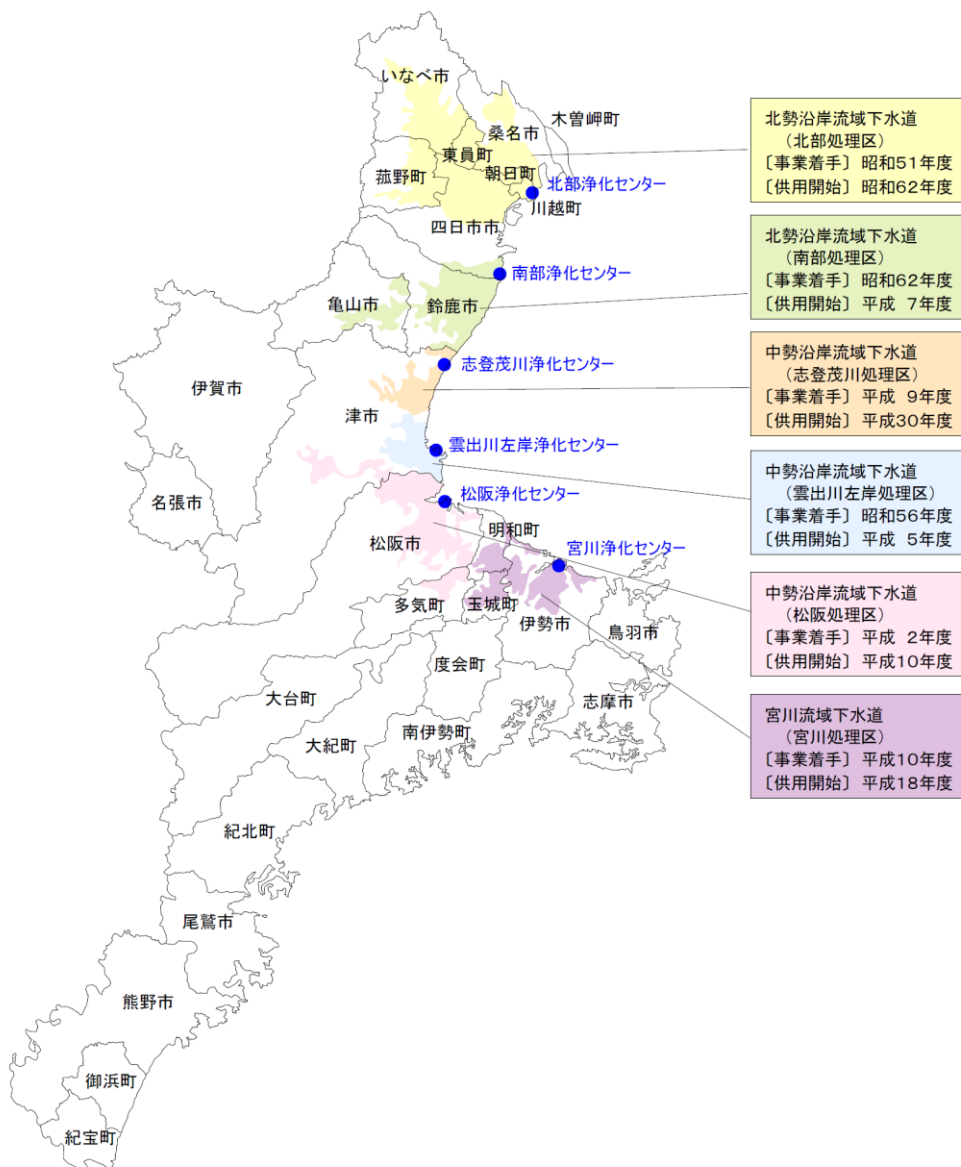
いなべ市
木曽岬町
桑名市
東員町
朝日町
菰野町
北部浄化センター
川越町
四日市市
南部浄化センター
亀山市
鈴鹿市
志登茂川浄化センター
伊賀市
津市
雲出川左岸浄化センター
名張市
松阪浄化センター
明和町
松阪市
宮川浄化センター
多気町
玉城町
伊勢市
鳥羽市
度会町
大台町
志摩市
大紀町
南伊勢町
紀北町
尾鷲市
熊野市
御浜町
紀宝町

北勢沿岸流域下水道
（北部処理区）
〔事業着手〕昭和51年度
〔供用開始〕昭和62年度

北勢沿岸流域下水道
（南部処理区）
〔事業着手〕昭和62年度
〔供用開始〕平成 7年度

中勢沿岸流域下水道
（志登茂川処理区）
〔事業着手〕平成 9年度
〔供用開始〕平成30年度

中勢沿岸流域下水道
（雲出川左岸処理区）
〔事業着手〕昭和56年度
〔供用開始〕平成 5年度

中勢沿岸流域下水道
（松阪処理区）
〔事業着手〕平成 2年度
〔供用開始〕平成10年度

宮川流域下水道
（宮川処理区）
〔事業着手〕平成10年度
〔供用開始〕平成18年度